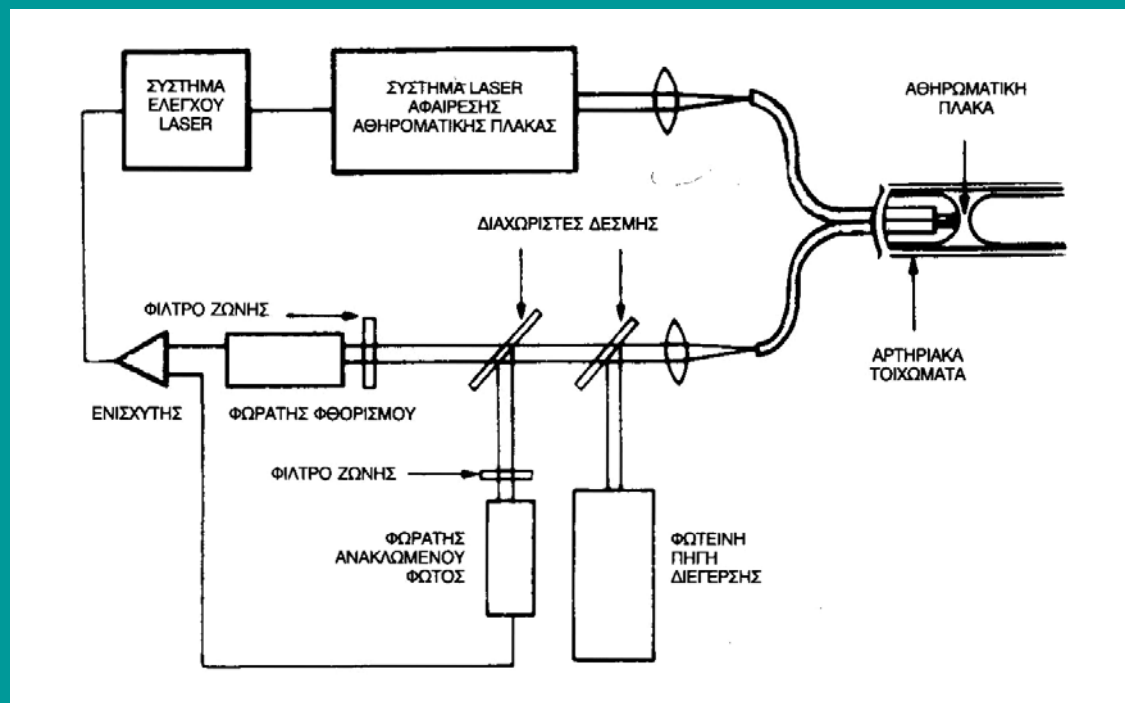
ΣΥΣΤΗΜΑ ΕΛΕΓΧΟΥ LASER

ΣΥΣΤΗΜΑ LASER ΑΦΑΙΡΕΣΗΣ ΑΘΗΡΟΜΑΤΙΚΗΣ ΠΛΑΚΑΣ

ΑΘΗΡΩΜΑΤΙΚΗ ΠΛΑΚΑ

ΔΙΑΧΩΡΙΣΤΕΣ ΔΕΣΜΗΣ

ΦΙΛΤΡΟ ΖΩΝΗΣ

ΑΡΤΗΡΙΑΚΑ ΤΟΙΧΩΜΑΤΑ

ΕΝΙΣΧΥΤΗΣ

ΦΩΡΑΤΗΣ ΦΘΟΡΙΣΜΟΥ

ΦΙΛΤΡΟ ΖΩΝΗΣ

ΦΩΡΑΤΗΣ ΑΝΑΚΛΩΜΕΝΟΥ ΦΩΤΟΣ

ΦΩΤΕΙΝΗ ΠΗΓΗ ΔΙΕΓΕΡΣΗΣ